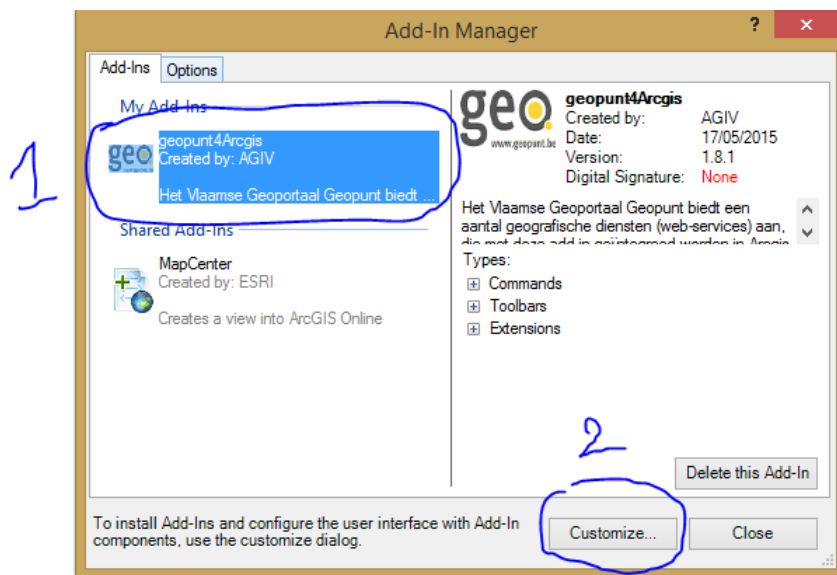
Add-In Manager

?

Add-Ins Options

My Add-Ins

geo

geopunt4Arcgis
Created by: AGIV

Het Vlaamse Geoportaal Geopunt biedt ...

Shared Add-Ins

MapCenter
Created by: ESRI

Creates a view into ArcGIS Online

geo www.geopunt.be

geopunt4Arcgis

| | |
|---|---|
| Created by: | AGIV |
| Date: | 17/05/2015 |
| Version: | 1.8.1 |
| Digital Signature: | None |

Het Vlaamse Geoportaal Geopunt biedt een aantal geografische diensten (web-services) aan, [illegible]

Types:
Commands
Toolbars
Extensions

Delete this Add-In

To install Add-Ins and configure the user interface with Add-In components, use the customize dialog.

Customize...

Close

1

2